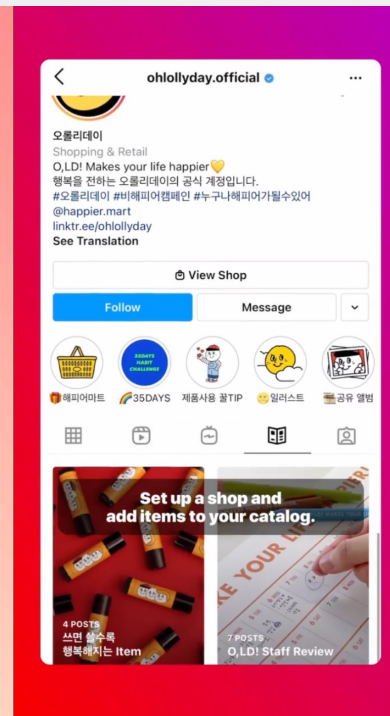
ohlollyday.official

오롤리데이
Shopping & Retail
O,LD! Makes your life happier💛
행복을 전하는 오롤리데이의 공식 계정입니다.
#오롤리데이 #비해피어캠페인 #누구나해피어가될수있어
@happier.mart
linktr.ee/ohlollyday
See Translation

View Shop

Follow
Message

35DAYS HABIT CHALLENGE

🎁해피어마트
🌈35DAYS
제품사용 꿀TIP
😊일러스트
공유 앨범

Set up a shop and add items to your catalog.

4 POSTS
쓰면 쓸수록 행복해지는 Item

7 POSTS
O,LD! Staff Review